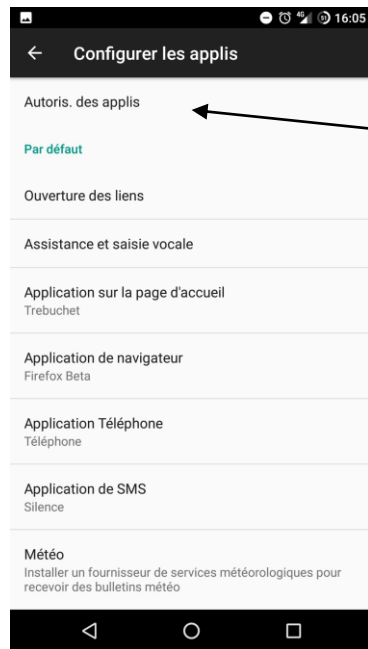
16:05

Configurer les applis

Autoris. des applis

Par défaut

Ouverture des liens

Assistance et saisie vocale

Application sur la page d'accueil
Trebuchet

Application de navigateur
Firefox Beta

Application Téléphone
Téléphone

Application de SMS
Silence

Météo
Installer un fournisseur de services météorologiques pour recevoir des bulletins météo